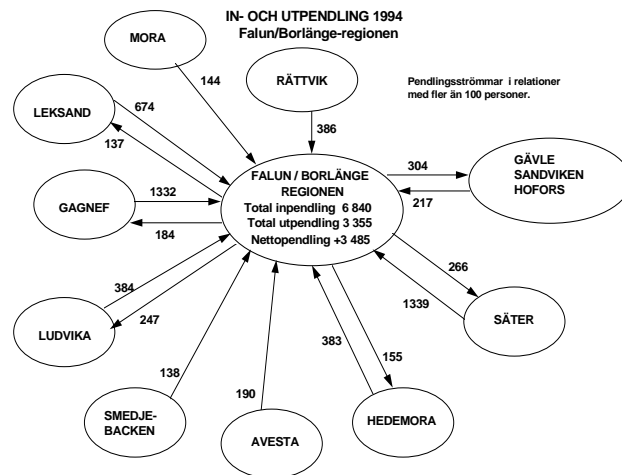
IN- OCH UTPENDLING 1994
Falun/Borlänge-regionen

Pendlingsströmmar i relationer med fler än 100 personer.

MORA
144

RÄTTVIK
386

LEKSAND
674
137

GAGNEF
1332
184

FALUN / BORLÄNGE REGIONEN
Total inpendling 6 840
Total utpendling 3 355
Nettopendling +3 485

GÄVLE SANDVIKEN HOFORS
304
217

SÄTER
266
1339

LUDVIKA
384
247

SMEDJEBACKEN
138

AVESTA
190

HEDEMORA
383
155